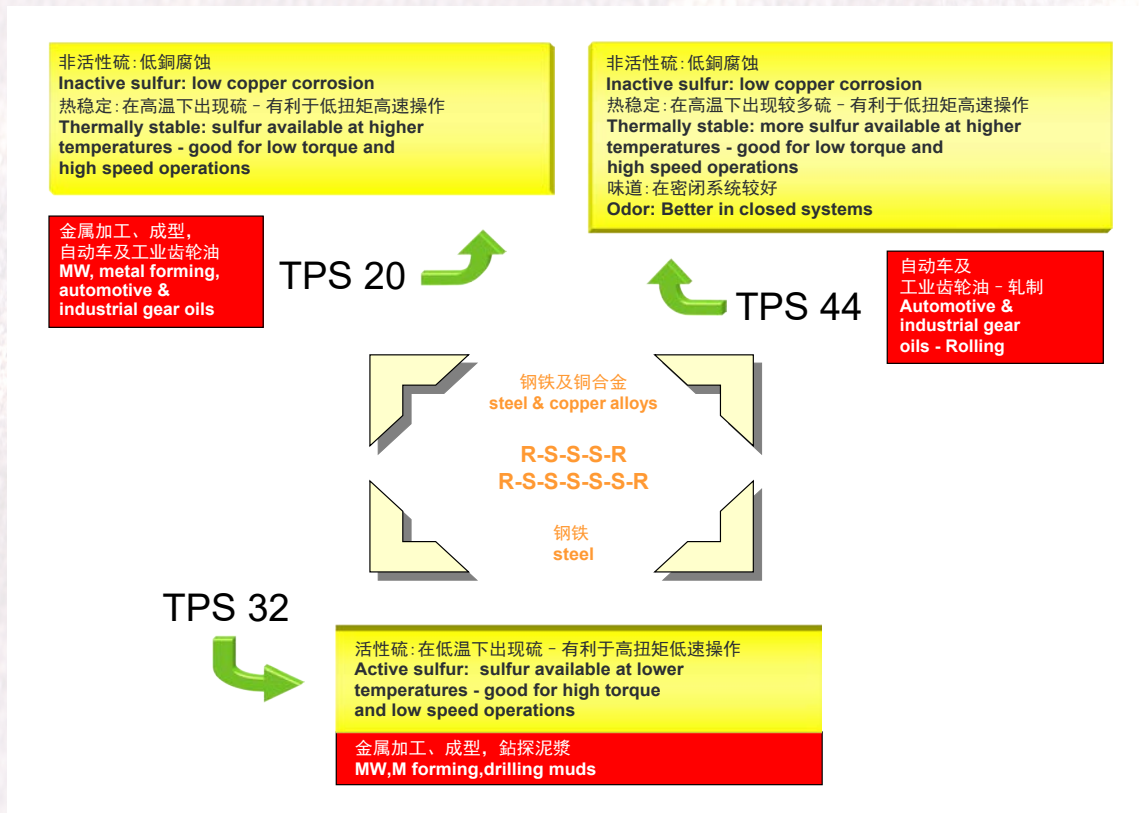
非活性硫:低銅腐蚀
Inactive sulfur: low copper corrosion
热稳定:在高温下出现硫 – 有利于低扭矩高速操作
Thermally stable: sulfur available at higher temperatures - good for low torque and high speed operations

金属加工、成型,
自动车及工业齿轮油
MW, metal forming, automotive & industrial gear oils

TPS 20

非活性硫:低銅腐蚀
Inactive sulfur: low copper corrosion
热稳定:在高温下出现较多硫 – 有利于低扭矩高速操作
Thermally stable: more sulfur available at higher temperatures - good for low torque and high speed operations
味道:在密闭系统较好
Odor: Better in closed systems

TPS 44

自动车及
工业齿轮油 – 轧制
Automotive & industrial gear oils - Rolling

钢铁及铜合金
steel & copper alloys

R-S-S-S-R
R-S-S-S-S-S-R

钢铁
steel

TPS 32

活性硫:在低温下出现硫 – 有利于高扭矩低速操作
Active sulfur: sulfur available at lower temperatures - good for high torque and low speed operations

金属加工、成型,鉆探泥浆
MW,M forming,drilling muds